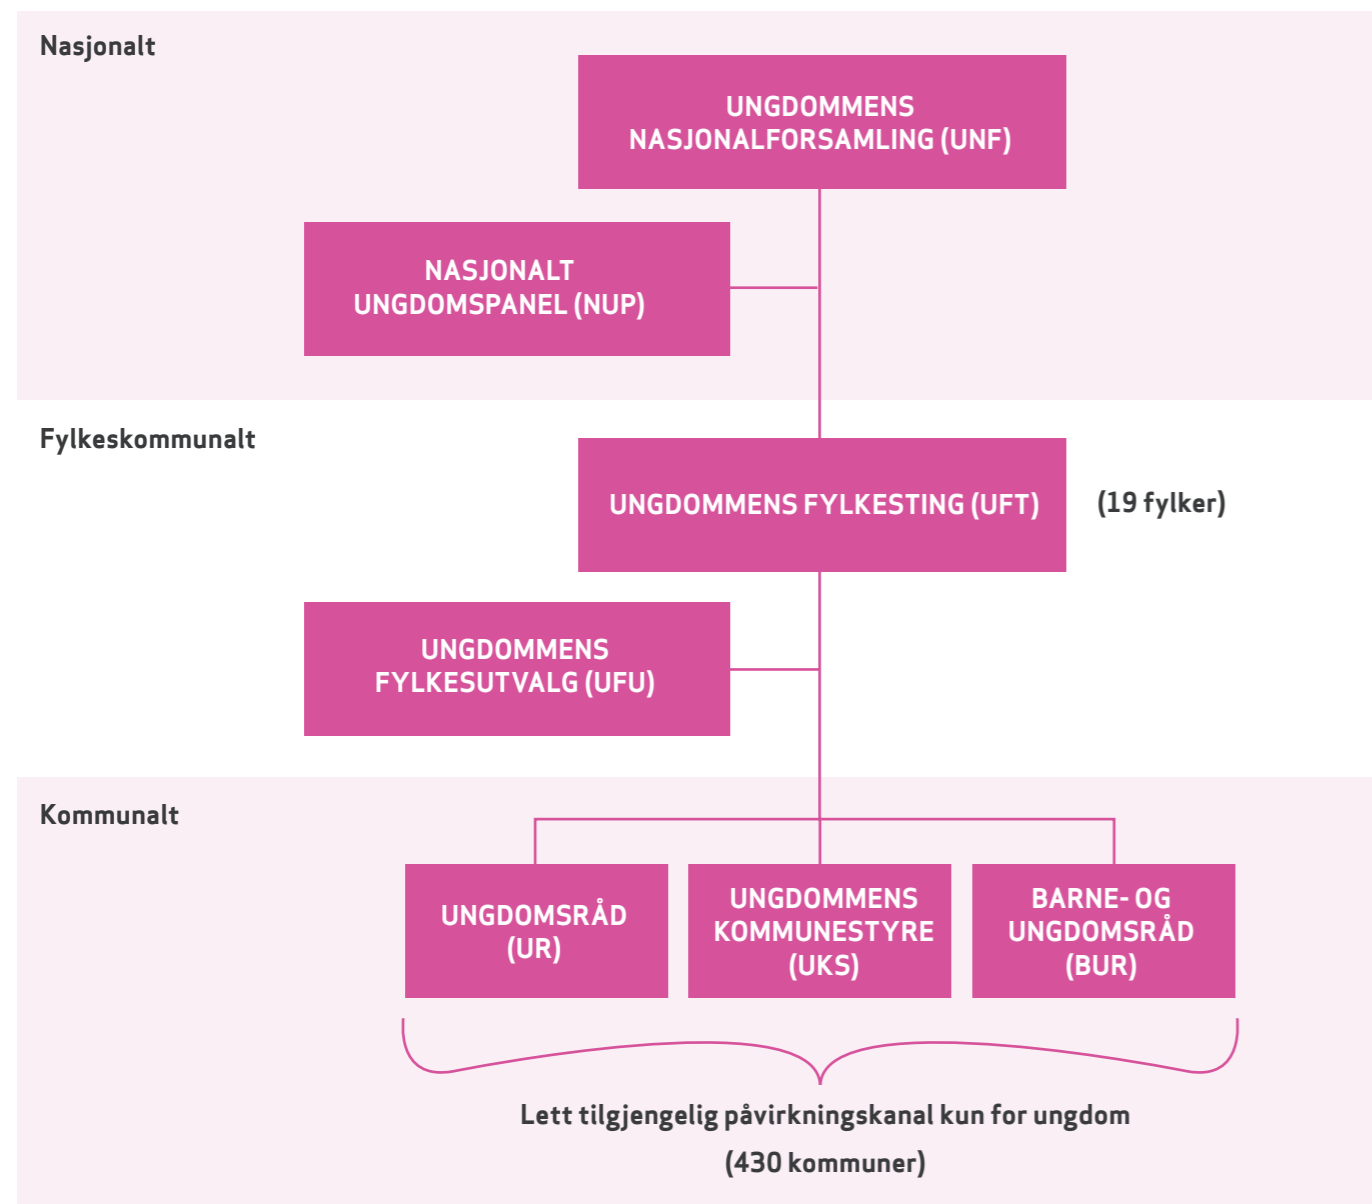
Nasjonalt

UNGDOMMENS NASJONALFORSAMLING (UNF)

NASJONALT UNGDOMSPANEL (NUP)

Fylkeskommunalt

UNGDOMMENS FYLKESTING (UFT)

(19 fylker)

UNGDOMMENS FYLKESUTVALG (UFU)

Kommunalt

UNGDOMSRÅD (UR)

UNGDOMMENS KOMMUNESTYRE (UKS)

BARNE- OG UNGDOMSRÅD (BUR)

Lett tilgjengelig påvirkningskanal kun for ungdom

(430 kommuner)